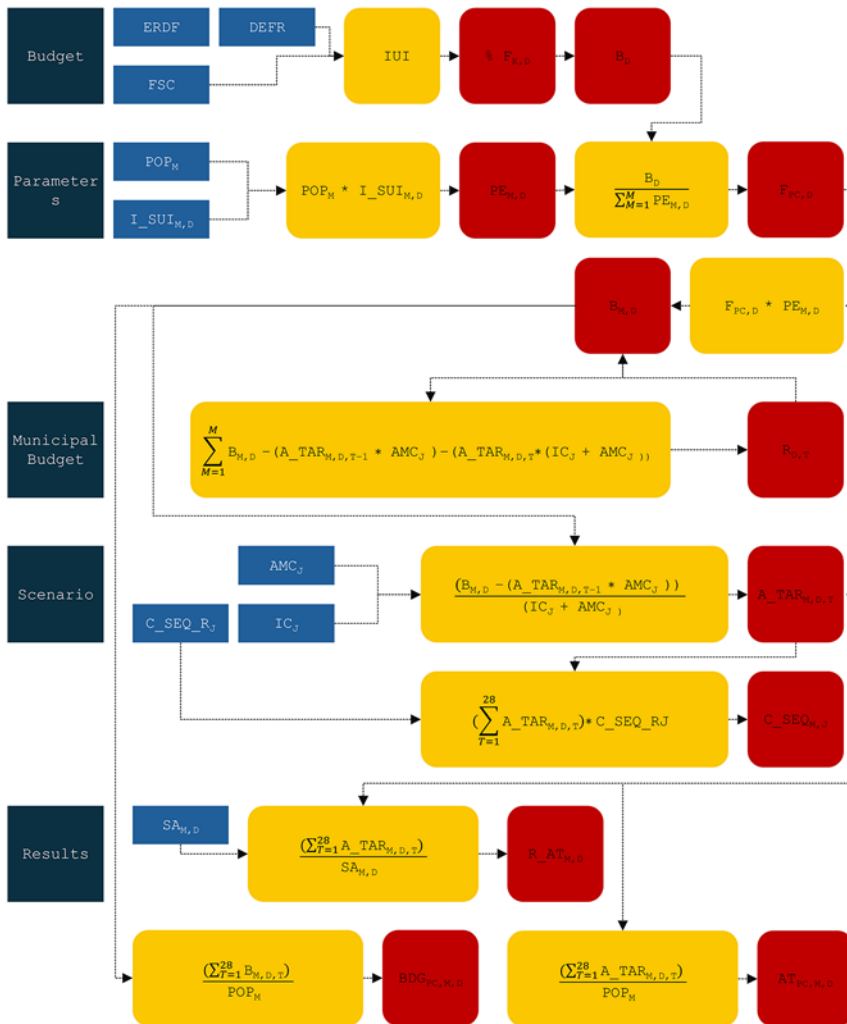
Budget

ERDF

DEFR

FSC

IUI

% $F_{K,D}$

$B_D$

Parameters

$POP_M$

$I\_SUI_{M,D}$

$POP_M$ * $I\_SUI_{M,D}$

$PE_{M,D}$

$\frac{B_D}{\sum_{M=1}^{M} PE_{M,D}}$

$F_{PC,D}$

$B_{M,D}$

$F_{PC,D}$ * $PE_{M,D}$

Municipal Budget

$\sum_{M=1}^{M} B_{M,D} - (A\_TAR_{M,D,T-1} * AMC_J) - (A\_TAR_{M,D,T} * (IC_J + AMC_J))$

$R_{D,T}$

Scenario

$AMC_J$

$C\_SEQ\_R_J$

$IC_J$

$\frac{(B_{M,D} - (A\_TAR_{M,D,T-1} * AMC_J))}{(IC_J + AMC_J)}$

$A\_TAR_{M,D,T}$

$(\sum_{T=1}^{28} A\_TAR_{M,D,T}) * C\_SEQ\_RJ$

$C\_SEQ_{M,J}$

Results

$SA_{M,D}$

$\frac{(\sum_{T=1}^{28} A\_TAR_{M,D,T})}{SA_{M,D}}$

$R\_AT_{M,D}$

$\frac{(\sum_{T=1}^{28} B_{M,D,T})}{POP_M}$

$BDG_{PC,M,D}$

$\frac{(\sum_{T=1}^{28} A\_TAR_{M,D,T})}{POP_M}$

$AT_{PC,M,D}$